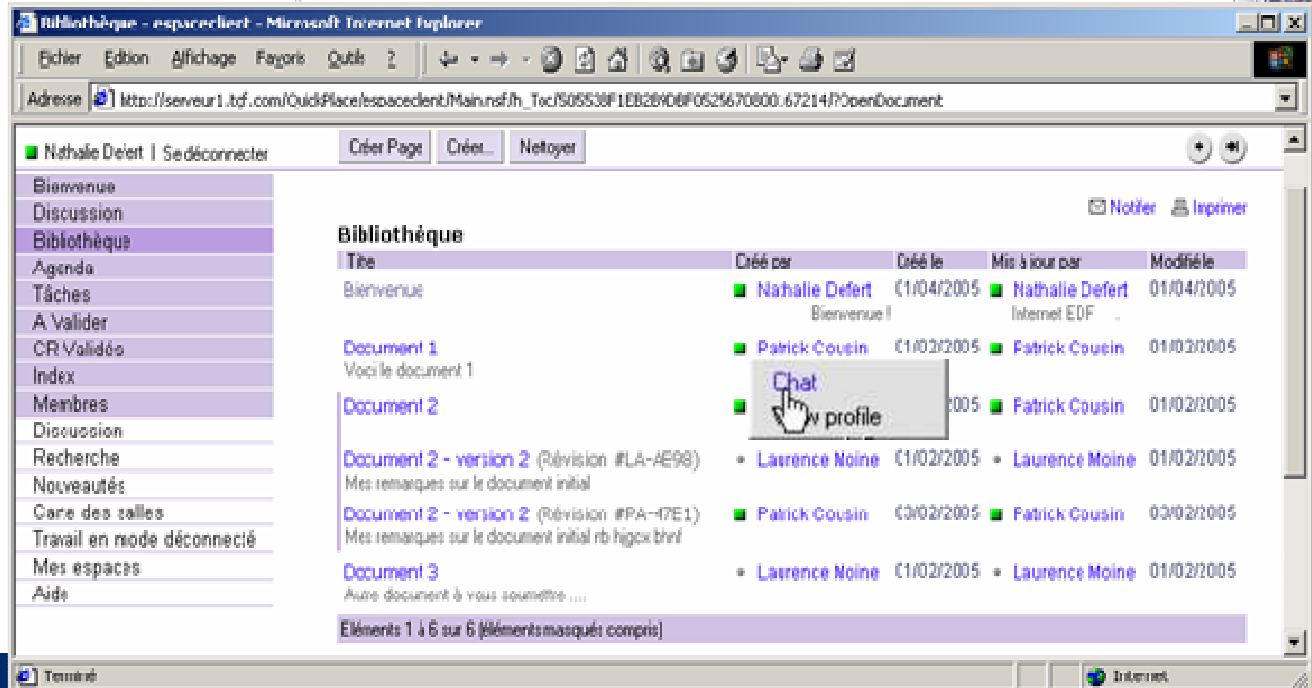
Bibliothèque - espaceclient - Microsoft Internet Explorer

Fichier Edition Affichage Favoris Outils ?

Adresse http://serveur1.tcf.com/QuickPlace/espaceclient/Main.nsf/h_Toc/505538F1EB2B9D6F0525670800.67214/?OpenDocument

Nathalie Defert | Se déconnecter

Créer Page Créer... Nettoyer

Bienvenue
Discussion
Bibliothèque
Agenda
Tâches
A Valider
CR Validés
Index
Membres
Discussion
Recherche
Nouveautés
Carte des salles
Travail en mode déconnecté
Mes espaces
Aide

Notifier Imprimer

Bibliothèque

| Titre | Créé par | Créé le | Mis à jour par | Modifié le |
|---|---|---|---|---|
| Bienvenue | Nathalie Defert Bienvenue ! | 01/04/2005 | Nathalie Defert Internet EDF | 01/04/2005 |
| Document 1 Voici le document 1 | Patrick Cousin | 01/02/2005 | Patrick Cousin | 01/02/2005 |
| Document 2 | | 005 | Patrick Cousin | 01/02/2005 |
| Document 2 - version 2 (Révision #LA-AE98) Mes remarques sur le document initial | Laurence Moine | 01/02/2005 | Laurence Moine | 01/02/2005 |
| Document 2 - version 2 (Révision #PA-47E1) Mes remarques sur le document initial rb higcx bhnl | Patrick Cousin | 03/02/2005 | Patrick Cousin | 03/02/2005 |
| Document 3 Autre document à vous soumettre .... | Laurence Moine | 01/02/2005 | Laurence Moine | 01/02/2005 |

Chat
w profile

Eléments 1 à 6 sur 6 (éléments masqués compris)

Terminé

Internet